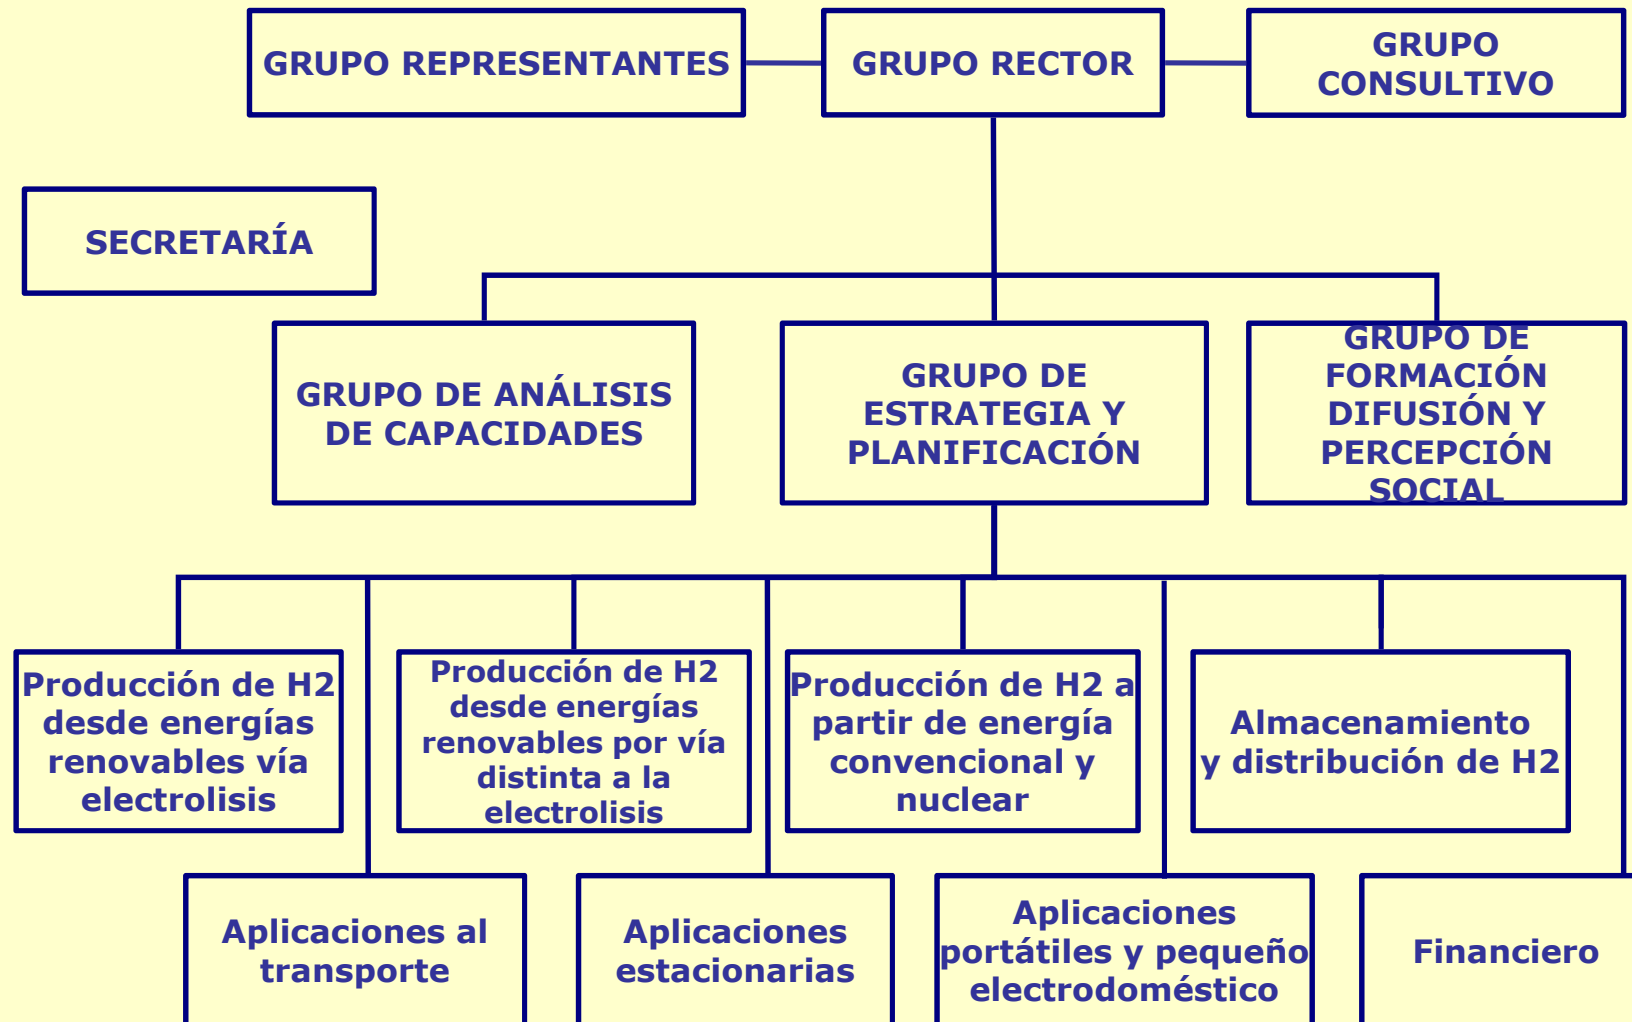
GRUPO REPRESENTANTES

GRUPO RECTOR

GRUPO CONSULTIVO

SECRETARÍA

GRUPO DE ANÁLISIS DE CAPACIDADES

GRUPO DE ESTRATEGIA Y PLANIFICACIÓN

GRUPO DE FORMACIÓN DIFUSIÓN Y PERCEPCIÓN SOCIAL

Producción de H2 desde energías renovables vía electrolisis

Producción de H2 desde energías renovables por vía distinta a la electrolisis

Producción de H2 a partir de energía convencional y nuclear

Almacenamiento y distribución de H2

Aplicaciones al transporte

Aplicaciones estacionarias

Aplicaciones portátiles y pequeño electrodoméstico

Financiero